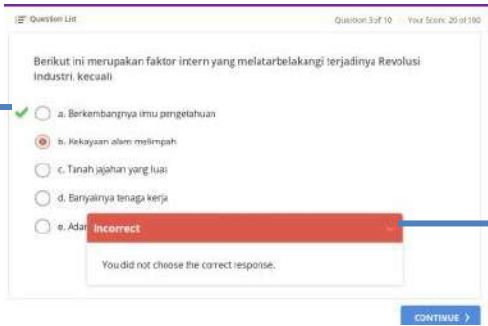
Question List

Question 3 of 10 | Your Score: 20 of 100

Berikut ini merupakan faktor intern yang melatarbelakangi terjadinya Revolusi Industri, kecuali

a. Berkembangnya imu pengetahuan

b. Kekayaan alam melimpah

c. Tanah jajahan yang luas

d. Banyaknya tenaga kerja

e. Adar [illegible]

Incorrect

You did not choose the correct response.

CONTINUE ›